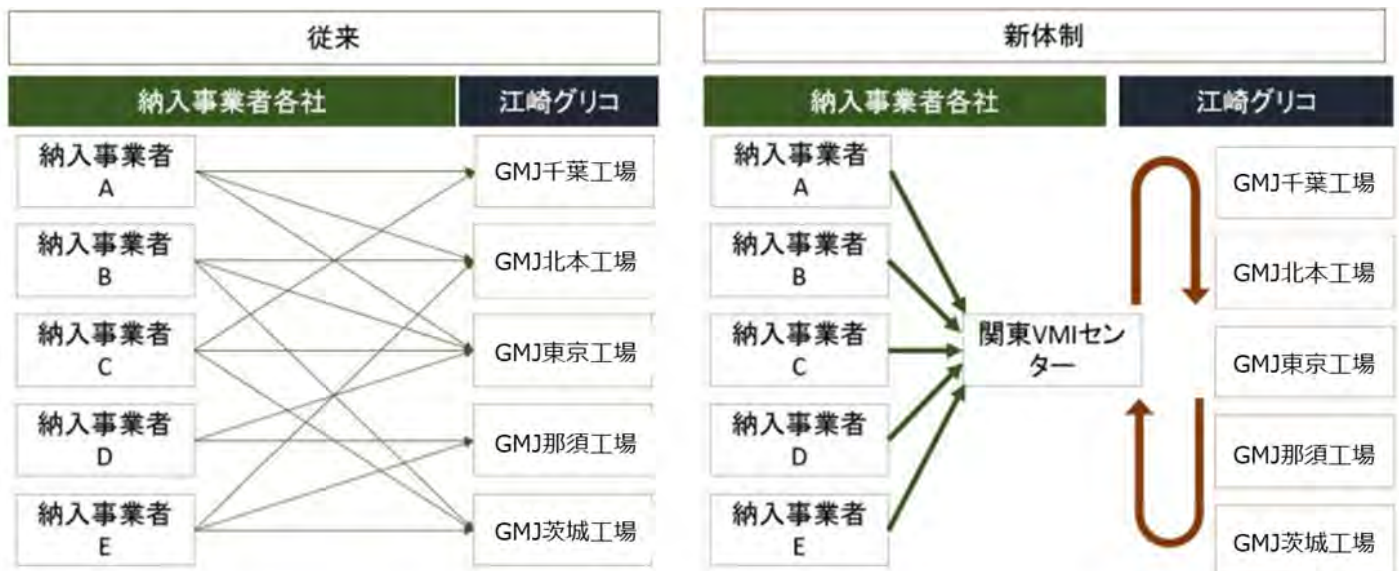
従来

納入事業者各社

江崎グリコ

納入事業者 A

納入事業者 B

納入事業者 C

納入事業者 D

納入事業者 E

GMJ千葉工場

GMJ北本工場

GMJ東京工場

GMJ那須工場

GMJ茨城工場

新体制

納入事業者各社

江崎グリコ

納入事業者 A

納入事業者 B

納入事業者 C

納入事業者 D

納入事業者 E

関東VMIセンター

GMJ千葉工場

GMJ北本工場

GMJ東京工場

GMJ那須工場

GMJ茨城工場